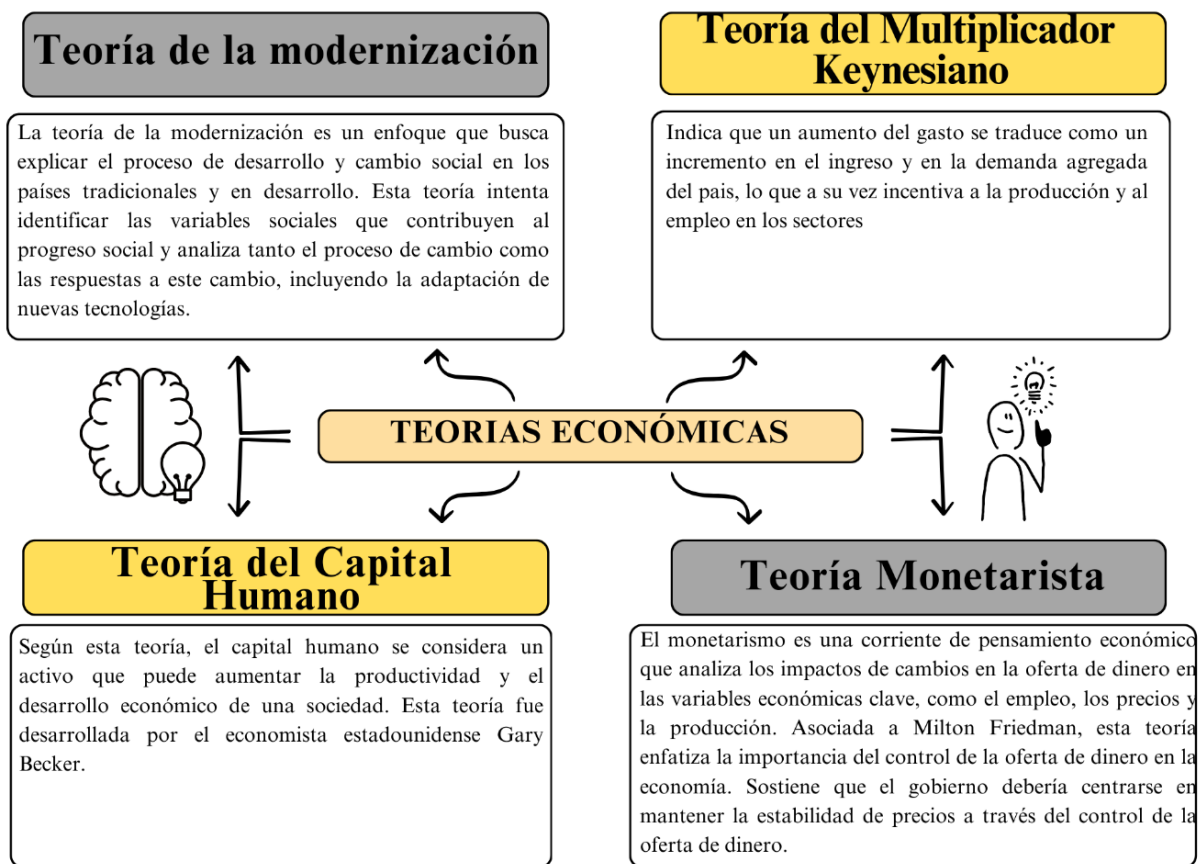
Teoría de la modernización

La teoría de la modernización es un enfoque que busca explicar el proceso de desarrollo y cambio social en los países tradicionales y en desarrollo. Esta teoría intenta identificar las variables sociales que contribuyen al progreso social y analiza tanto el proceso de cambio como las respuestas a este cambio, incluyendo la adaptación de nuevas tecnologías.

Teoría del Multiplicador Keynesiano

Indica que un aumento del gasto se traduce como un incremento en el ingreso y en la demanda agregada del pais, lo que a su vez incentiva a la producción y al empleo en los sectores

TEORIAS ECONÓMICAS

Teoría del Capital Humano

Según esta teoría, el capital humano se considera un activo que puede aumentar la productividad y el desarrollo económico de una sociedad. Esta teoría fue desarrollada por el economista estadounidense Gary Becker.

Teoría Monetarista

El monetarismo es una corriente de pensamiento económico que analiza los impactos de cambios en la oferta de dinero en las variables económicas clave, como el empleo, los precios y la producción. Asociada a Milton Friedman, esta teoría enfatiza la importancia del control de la oferta de dinero en la economía. Sostiene que el gobierno debería centrarse en mantener la estabilidad de precios a través del control de la oferta de dinero.